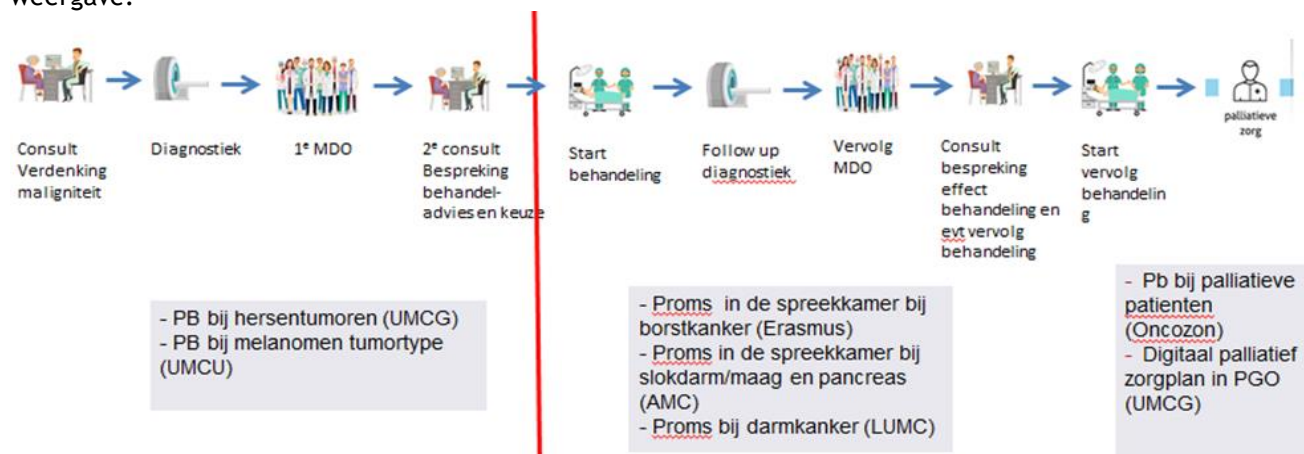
weergave:

Consult Verdenking maligniteit

Diagnostiek

1$^e$ MDO

2$^e$ consult Bespreking behandeladvies en keuze

Start behandeling

Follow up diagnostiek

Vervolg MDO

Consult bespreking effect behandeling en evt vervolg behandeling

Start vervolg behandeling

palliatieve zorg

- PB bij hersentumoren (UMCG)
- PB bij melanomen tumortype (UMCU)

- Proms in de spreekkamer bij borstkanker (Erasmus)
- Proms in de spreekkamer bij slokdarm/maag en pancreas (AMC)
- Proms bij darmkanker (LUMC)

- Pb bij palliatieve patienten (Oncozon)
- Digitaal palliatief zorgplan in PGO (UMCG)